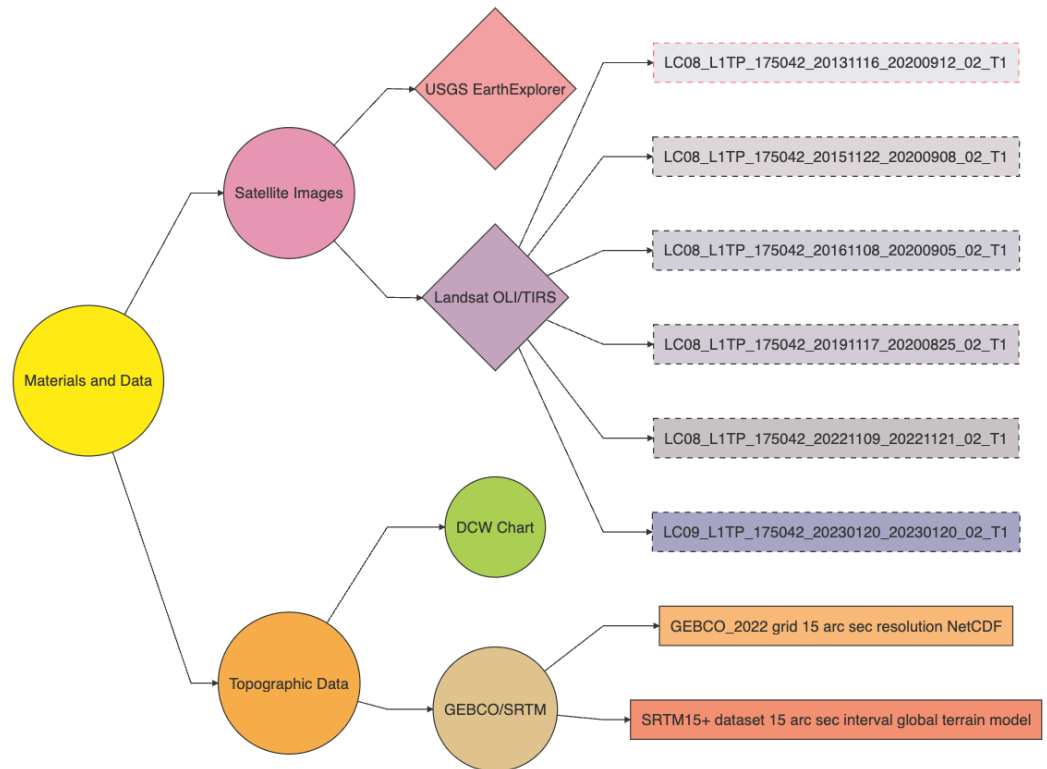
Materials and Data

Satellite Images

USGS EarthExplorer

Landsat OLI/TIRS

LC08_L1TP_175042_20131116_20200912_02_T1

LC08_L1TP_175042_20151122_20200908_02_T1

LC08_L1TP_175042_20161108_20200905_02_T1

LC08_L1TP_175042_20191117_20200825_02_T1

LC08_L1TP_175042_20221109_20221121_02_T1

LC09_L1TP_175042_20230120_20230120_02_T1

Topographic Data

DCW Chart

GEBCO/SRTM

GEBCO_2022 grid 15 arc sec resolution NetCDF

SRTM15+ dataset 15 arc sec interval global terrain model